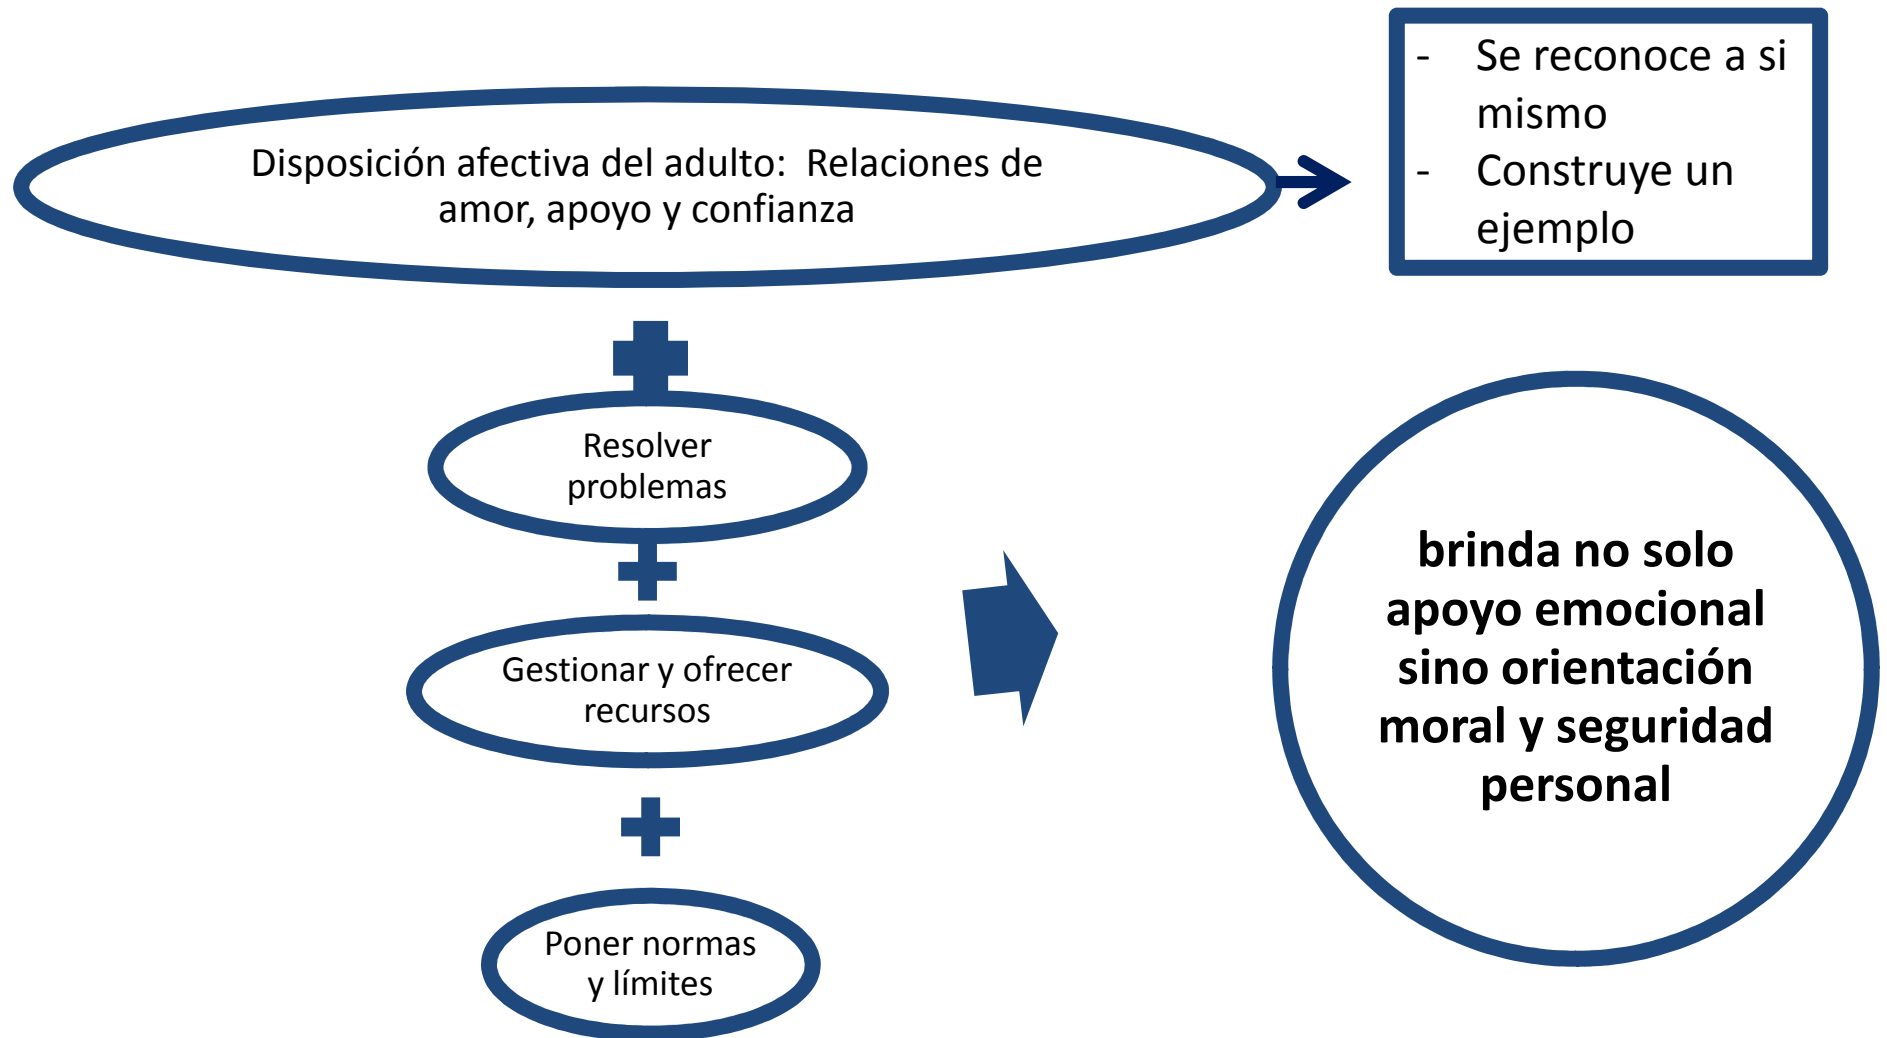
Disposición afectiva del adulto: Relaciones de amor, apoyo y confianza

- Se reconoce a si mismo
- Construye un ejemplo

Resolver problemas

Gestionar y ofrecer recursos

Poner normas y límites

brinda no solo apoyo emocional sino orientación moral y seguridad personal